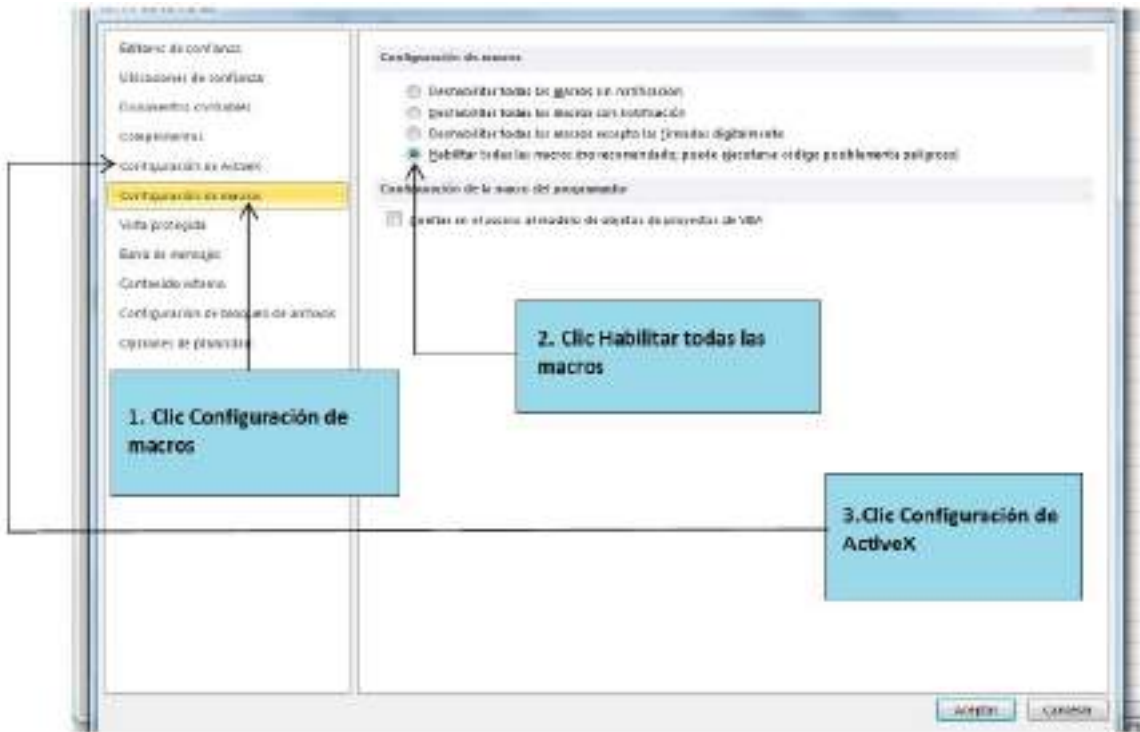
Editores de confianza
Ubicaciones de confianza
Documentos confiables
Complementos
Configuración de ActiveX
Configuración de macros
Vista protegida
Barra de mensajes
Contenido externo
Configuración de bloqueo de archivos
Opciones de privacidad

Configuración de macros

Deshabilitar todas las macros sin notificación
Deshabilitar todas las macros con notificación
Deshabilitar todas las macros excepto las firmadas digitalmente
Habilitar todas las macros (no recomendado; puede ejecutarse código posiblemente peligroso)

Configuración de la macro del programador

Confiar en el acceso al modelo de objetos de proyectos de VBA

2. Clic Habilitar todas las macros

1. Clic Configuración de macros

3.Clic Configuración de ActiveX

Aceptar
Cancelar